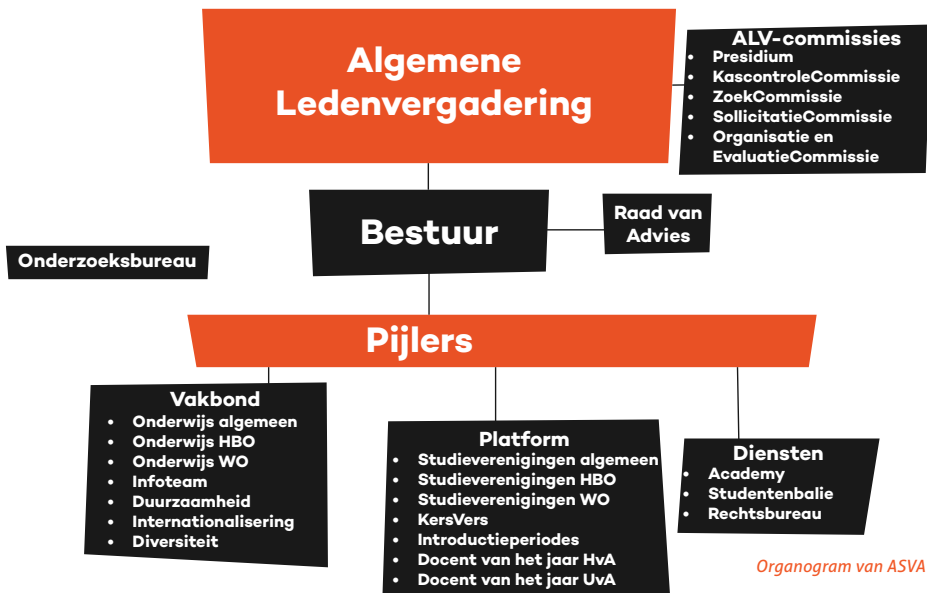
Algemene Ledenvergadering

ALV-commissies
- Presidium
- KascontroleCommissie
- ZoekCommissie
- SollicitatieCommissie
- Organisatie en EvaluatieCommissie

Bestuur

Raad van Advies

Onderzoeksbureau

Pijlers

Vakbond
- Onderwijs algemeen
- Onderwijs HBO
- Onderwijs WO
- Infoteam
- Duurzaamheid
- Internationalisering
- Diversiteit

Platform
- Studieverenigingen algemeen
- Studieverenigingen HBO
- Studieverenigingen WO
- KersVers
- Introductieperiodes
- Docent van het jaar HvA
- Docent van het jaar UvA

Diensten
- Academy
- Studentenbalie
- Rechtsbureau

Organogram van ASVA